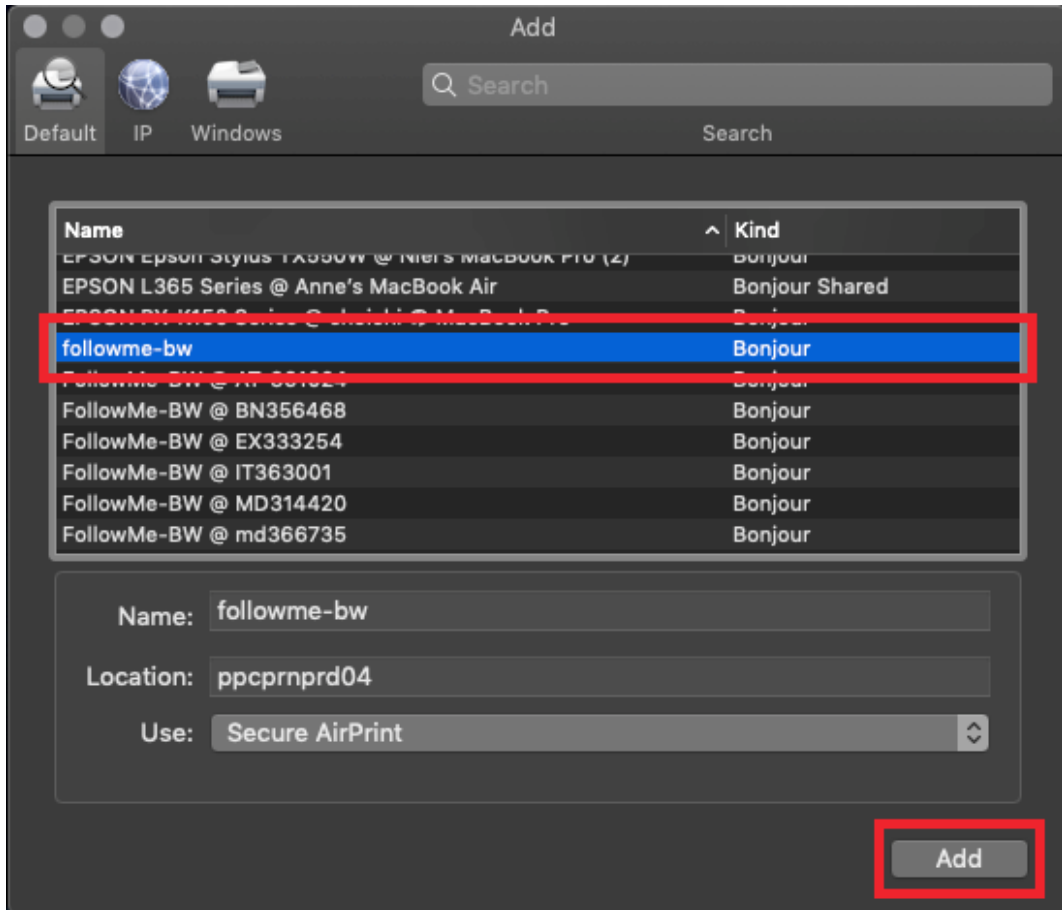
Add

Default IP Windows

Search

Search

| Name | Kind |
|---|---|
| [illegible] | Bonjour |
| EPSON L365 Series @ Anne's MacBook Air | Bonjour Shared |
| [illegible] | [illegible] |
| followme-bw | Bonjour |
| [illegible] | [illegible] |
| FollowMe-BW @ BN356468 | Bonjour |
| FollowMe-BW @ EX333254 | Bonjour |
| FollowMe-BW @ IT363001 | Bonjour |
| FollowMe-BW @ MD314420 | Bonjour |
| FollowMe-BW @ md366735 | Bonjour |

Name: followme-bw

Location: ppcprnprd04

Use: Secure AirPrint

Add